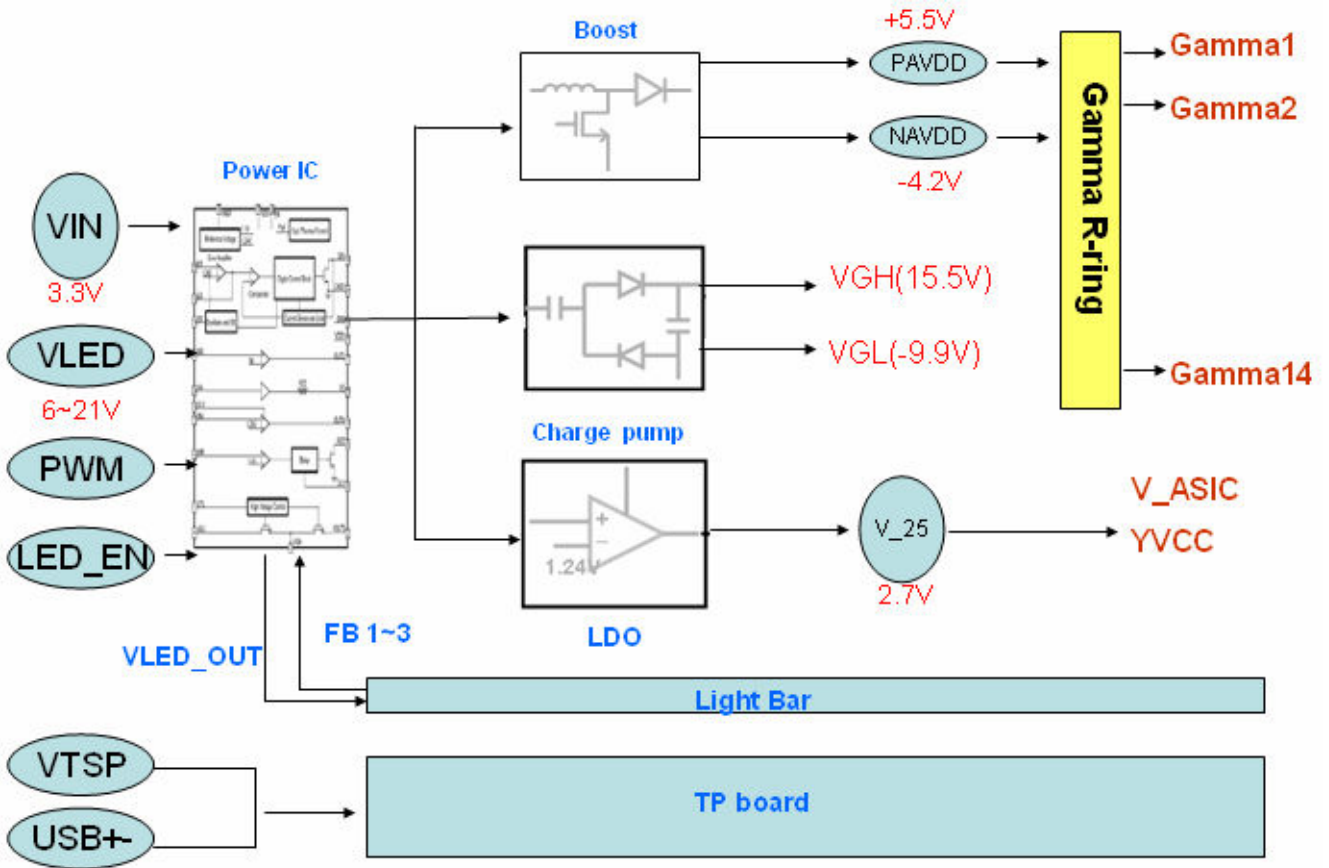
Boost

+5.5V

PAVDD

NAVDD

-4.2V

Gamma R-ring

Gamma1

Gamma2

Gamma14

Power IC

VIN

3.3V

VLED

6~21V

PWM

LED_EN

VGH(15.5V)

VGL(-9.9V)

Charge pump

1.24V

LDO

V_25

2.7V

V_ASIC

YVCC

FB 1~3

VLED_OUT

Light Bar

VTSP

USB+-

TP board